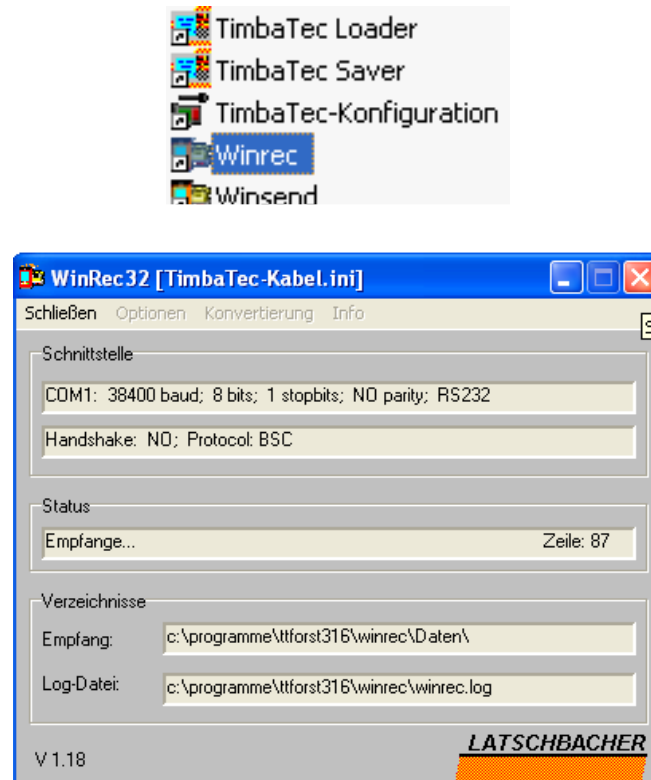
TimbaTec Loader
TimbaTec Saver
TimbaTec-Konfiguration
Winrec
Winsend

WinRec32 [TimbaTec-Kabel.ini]

Schließen Optionen Konvertierung Info

Schnittstelle

COM1: 38400 baud; 8 bits; 1 stopbits; NO parity; RS232

Handshake: NO; Protocol: BSC

Status

Empfange... Zeile: 87

Verzeichnisse

Empfang: c:\programme\ttforst316\winrec\Daten\

Log-Datei: c:\programme\ttforst316\winrec\winrec.log

V 1.18

LATSCHBACHER